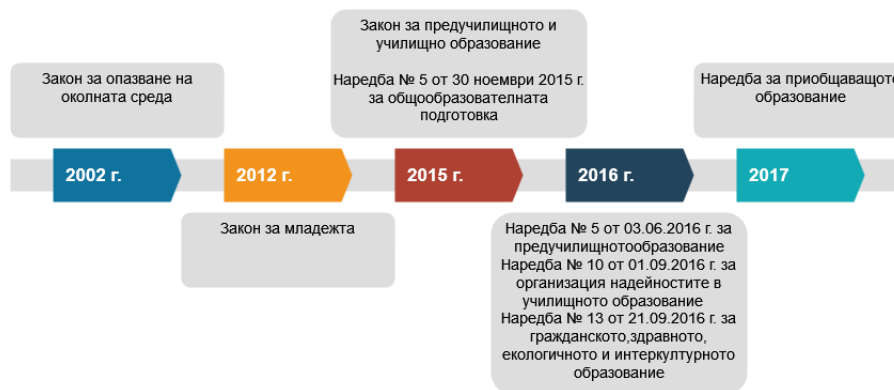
Закон за опазване на околната среда

2002 г.

2012 г.

Закон за младежта

Закон за предучилищното и училищно образование

Наредба № 5 от 30 ноември 2015 г. за общообразователната подготовка

2015 г.

2016 г.

Наредба № 5 от 03.06.2016 г. за предучилищнотообразование
Наредба № 10 от 01.09.2016 г. за организация надейностите в училищното образование
Наредба № 13 от 21.09.2016 г. за гражданското,здравното, екологичното и интеркултурното образование

Наредба за приобщаващото образование

2017